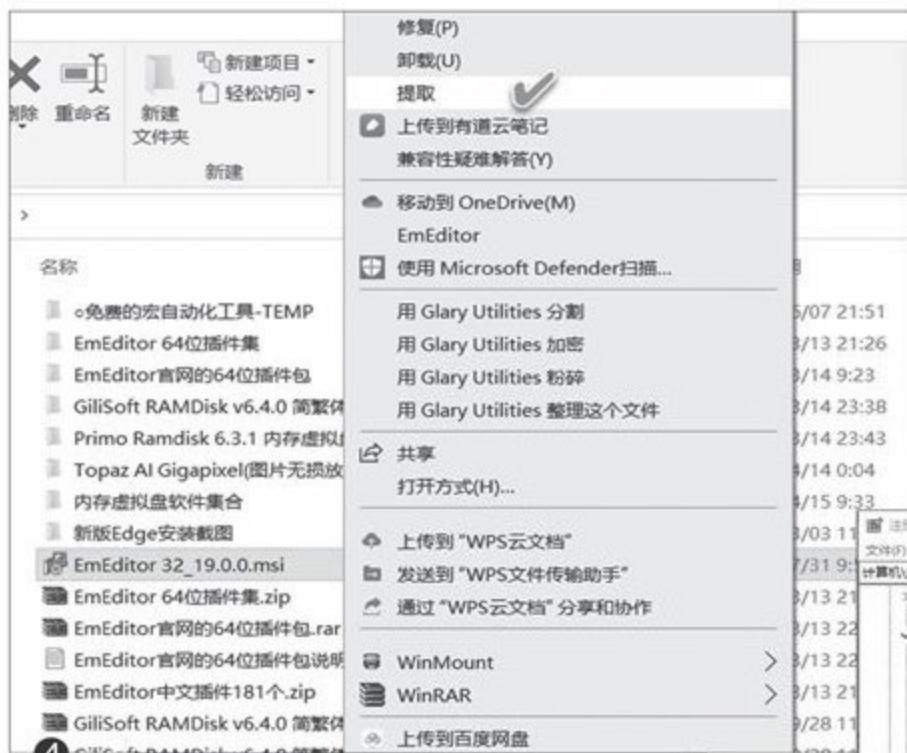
删除 重命名 新建文件夹 新建项目 ▾ 轻松访问 ▾
新建

>

名称

○免费的宏自动化工具-TEMP
EmEditor 64位插件集
EmEditor官网的64位插件包
GiliSoft RAMDisk v6.4.0 简繁体
Primo Ramdisk 6.3.1 内存虚拟
Topaz AI Gigapixel(图片无损放
内存虚拟盘软件集合
新版Edge安装截图
EmEditor 32_19.0.0.msi
EmEditor 64位插件集.zip
EmEditor官网的64位插件包.rar
EmEditor官网的64位插件包说明
EmEditor中文插件181个.zip
GiliSoft RAMDisk v6.4.0 简繁体

修复(P)
卸载(U)
提取
上传到有道云笔记
兼容性疑难解答(Y)
移动到 OneDrive(M)
EmEditor
使用 Microsoft Defender扫描...
用 Glary Utilities 分割
用 Glary Utilities 加密
用 Glary Utilities 粉碎
用 Glary Utilities 整理这个文件
共享
打开方式(H)...
上传到 "WPS云文档"
发送到 "WPS文件传输助手"
通过 "WPS云文档" 分享和协作
WinMount
WinRAR
上传到百度网盘

期
5/07 21:51
3/13 21:26
3/14 9:23
3/14 23:38
3/14 23:43
4/14 0:04
4/15 9:33
3/03 11
7/31 9:
3/13 21
3/13 22
3/13 22
3/13 21
9/28 11